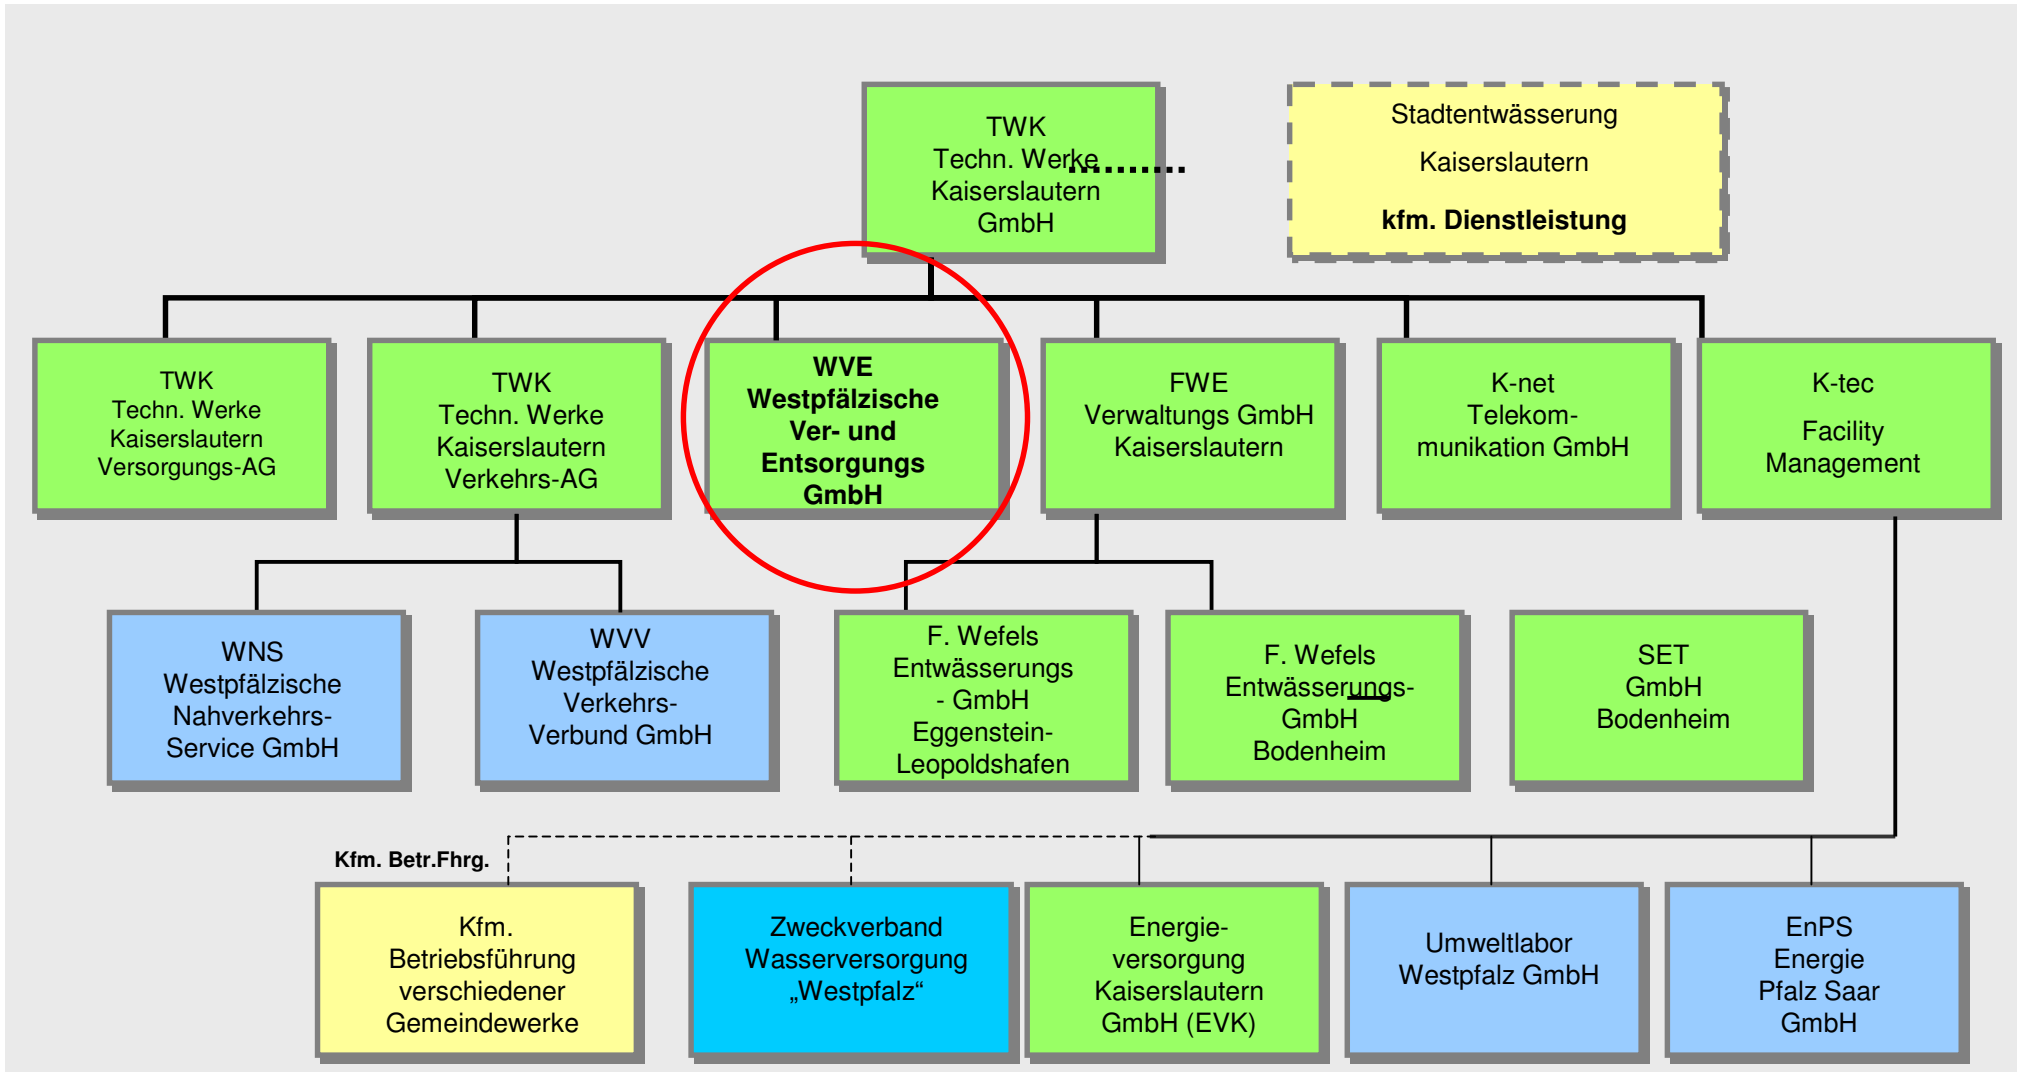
TWK
Techn. Werke
Kaiserslautern
GmbH

Stadtentwässerung
Kaiserslautern
kfm. Dienstleistung

TWK
Techn. Werke
Kaiserslautern
Versorgungs-AG

TWK
Techn. Werke
Kaiserslautern
Verkehrs-AG

WVE
Westpfälzische
Ver- und
Entsorgungs
GmbH

FWE
Verwaltungs GmbH
Kaiserslautern

K-net
Telekommunikation GmbH

K-tec
Facility
Management

WNS
Westpfälzische
Nahverkehrs-
Service GmbH

WVV
Westpfälzische
Verkehrs-
Verbund GmbH

F. Wefels
Entwässerungs
- GmbH
Eggenstein-
Leopoldshafen

F. Wefels
Entwässerungs-
GmbH
Bodenheim

SET
GmbH
Bodenheim

Kfm. Betr.Fhrg.

Kfm.
Betriebsführung
verschiedener
Gemeindewerke

Zweckverband
Wasserversorgung
„Westpfalz“

Energie-
versorgung
Kaiserslautern
GmbH (EVK)

Umweltlabor
Westpfalz GmbH

EnPS
Energie
Pfalz Saar
GmbH